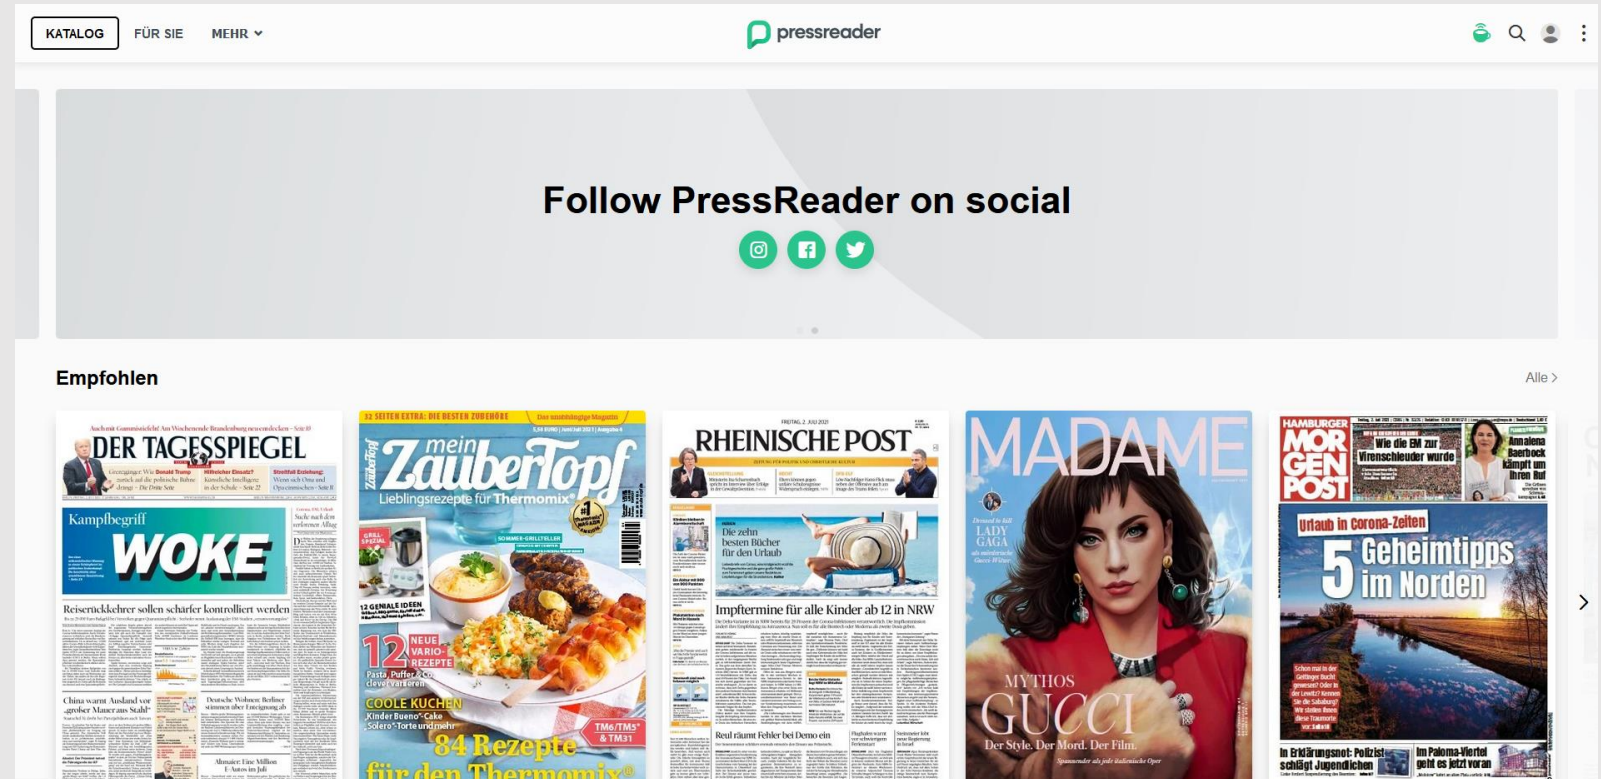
KATALOG FÜR SIE MEHR

pressreader

Follow PressReader on social

Empfohlen

Alle >

DER TAGESSPIEGEL

Kampfbegriff WOKE

Reiserückkehrer sollen schärfer kontrolliert werden

China warnt Ausland vor „großer Mauer aus Stahl“

Deutsche Wohnen: Berliner stimmen über Enteignung ab

32 SEITEN EXTRA: DIE BESTEN ZUBEHÖRE

mein ZauberTopf

Lieblingsrezepte für Thermomix®

12 GENIALE IDEEN

12 NEUE VARIO-REZEPTE

Pasta, Puffer & Co. clever variieren

COOLE KUCHEN

Kinder Bueno®-Cake Solero®-Torte und mehr

TM6/TM5® & TM31

84 Rezepte für den Thermomix®

RHEINISCHE POST

Die zehn besten Bücher für den Urlaub

Impftermine für alle Kinder ab 12 in NRW

Reul räumt Fehler bei Demo ein

MADAME

LADY GAGA

MYTHOS GUCCI

Der Style. Der Mord. Der Film.

HAMBURGER MORGEN POST

Wie die EM zur Virenschleuder wurde

Annalena Baerbock kämpft um ihren Ruf

Urlaub in Corona-Zeiten

5 Geheimtipps im Norden

In Erklärungsnot: Polizist schlägt Jugendlichen

Im Paloma-Viertel geht es jetzt voran